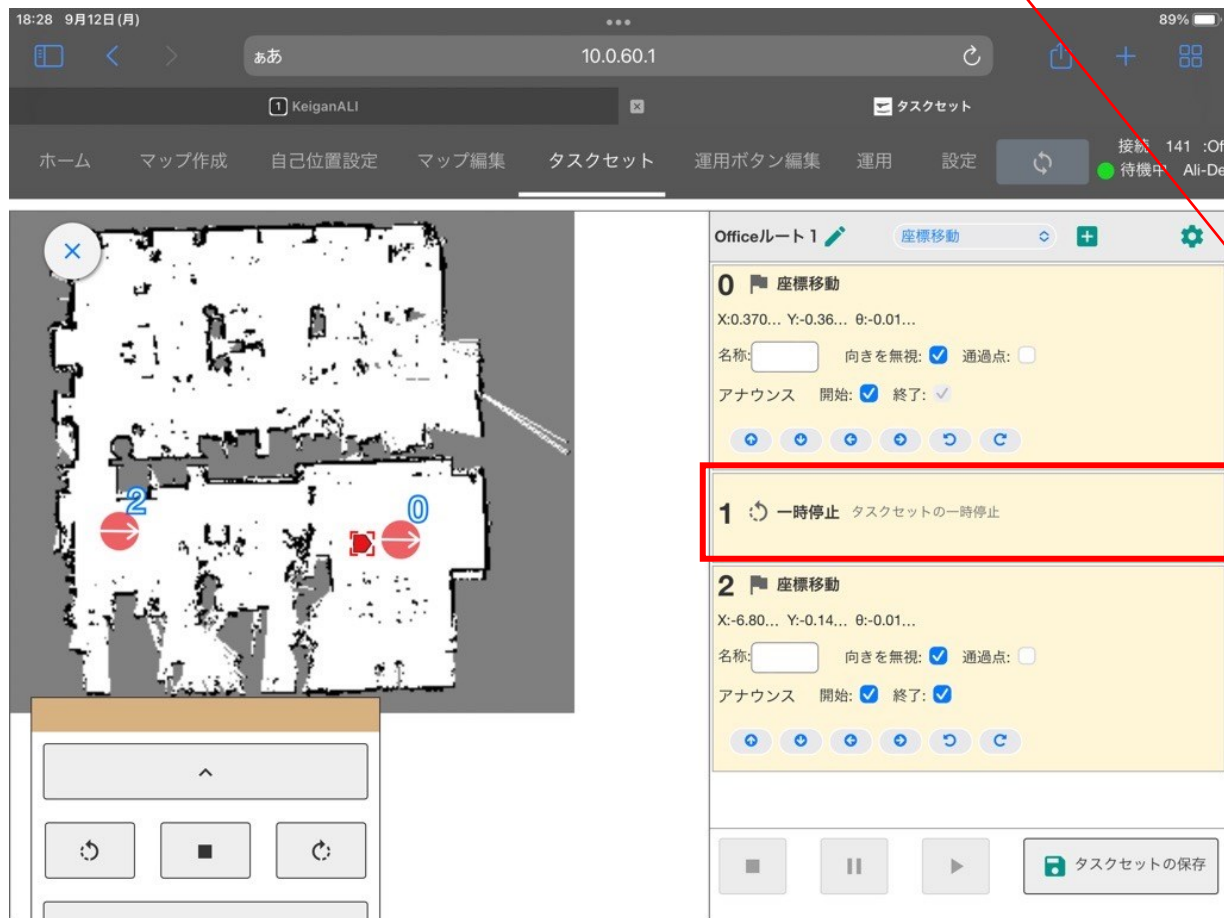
18:28 9月12日(月)

89%

ぁあ 10.0.60.1

1 KeiganALI

タスクセット

ホーム マップ作成 自己位置設定 マップ編集 タスクセット 運用ボタン編集 運用 設定

接続 141 :Of
待機中 Ali-De

2 0

^

Officeルート1 座標移動

0 座標移動

X:0.370... Y:-0.36... θ:-0.01...

名称: 向きを無視: 通過点:

アナウンス 開始: 終了:

1 一時停止 タスクセットの一時停止

2 座標移動

X:-6.80... Y:-0.14... θ:-0.01...

名称: 向きを無視: 通過点:

アナウンス 開始: 終了:

タスクセットの保存